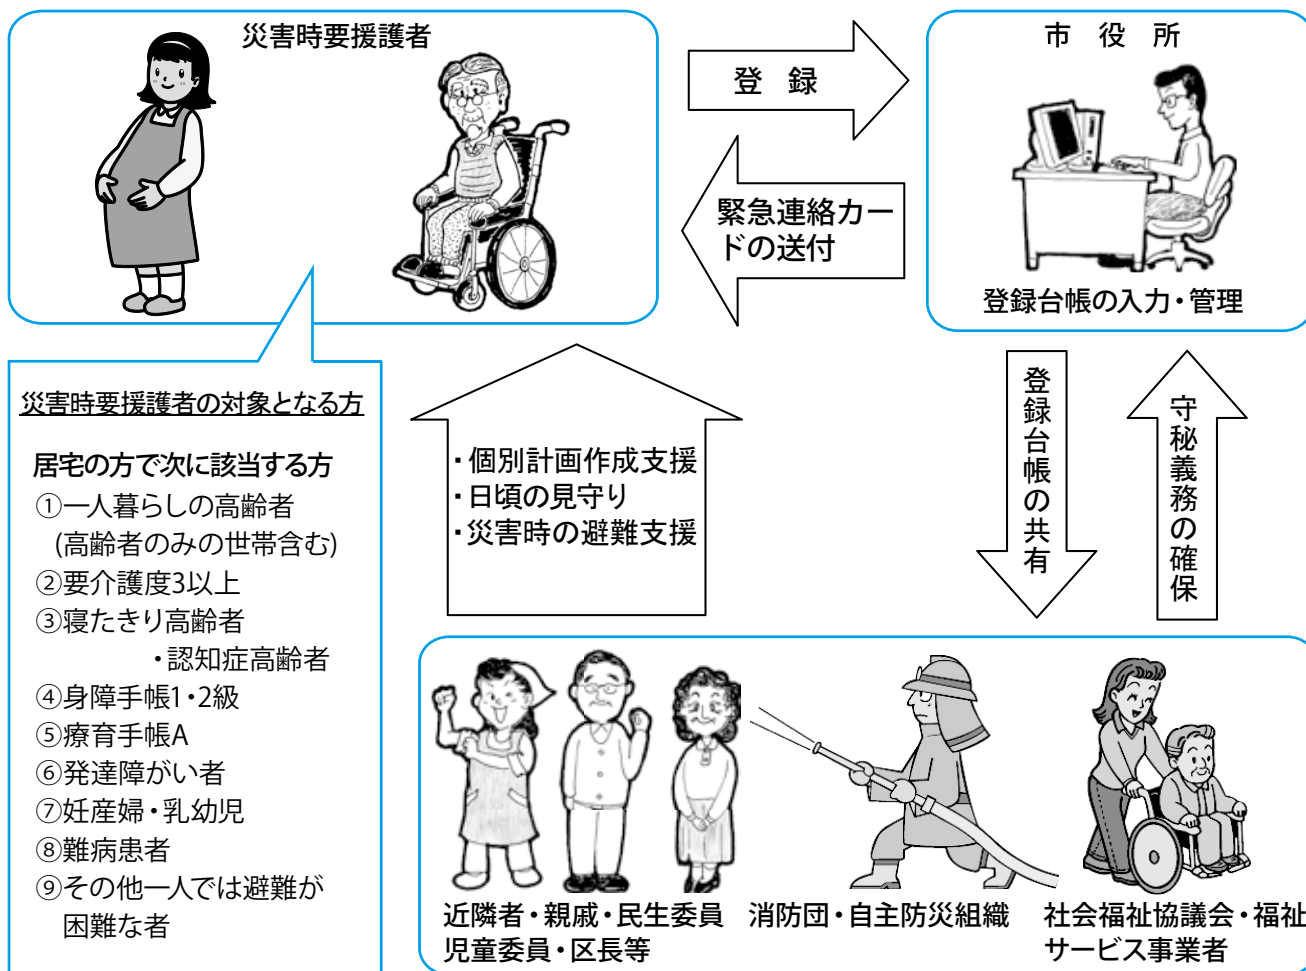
災害時要援護者

登　録

市　役　所

緊急連絡カードの送付

登録台帳の入力・管理

登録台帳の共有

守秘義務の確保

災害時要援護者の対象となる方

居宅の方で次に該当する方
①一人暮らしの高齢者
(高齢者のみの世帯含む)
②要介護度3以上
③寝たきり高齢者
・認知症高齢者
④身障手帳1・2級
⑤療育手帳A
⑥発達障がい者
⑦妊産婦・乳幼児
⑧難病患者
⑨その他一人では避難が困難な者

・個別計画作成支援
・日頃の見守り
・災害時の避難支援

近隣者・親戚・民生委員
児童委員・区長等

消防団・自主防災組織

社会福祉協議会・福祉
サービス事業者